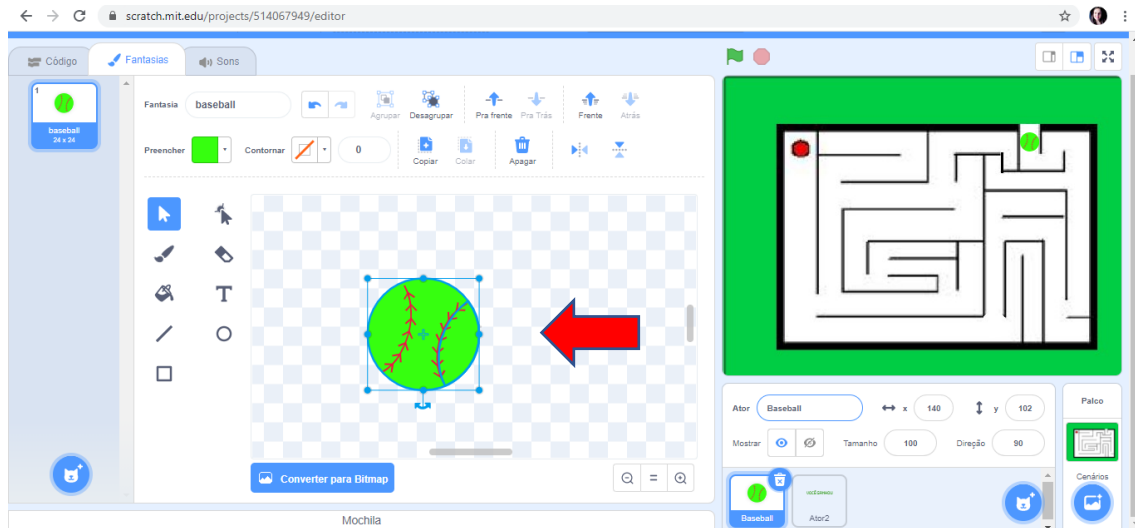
scratch.mit.edu/projects/514067949/editor

Código
Fantasias
Sons

1
baseball
24 x 24

Fantasia baseball
Agrupar
Desagrupar
Pra frente
Pra Trás
Frente
Atrás

Preencher
Contornar
0
Copiar
Colar
Apagar

T

Converter para Bitmap

=

Mochila

Ator Baseball
x 140
y 102
Mostrar
Tamanho 100
Direção 90

Baseball
Ator2

Palco
Cenários